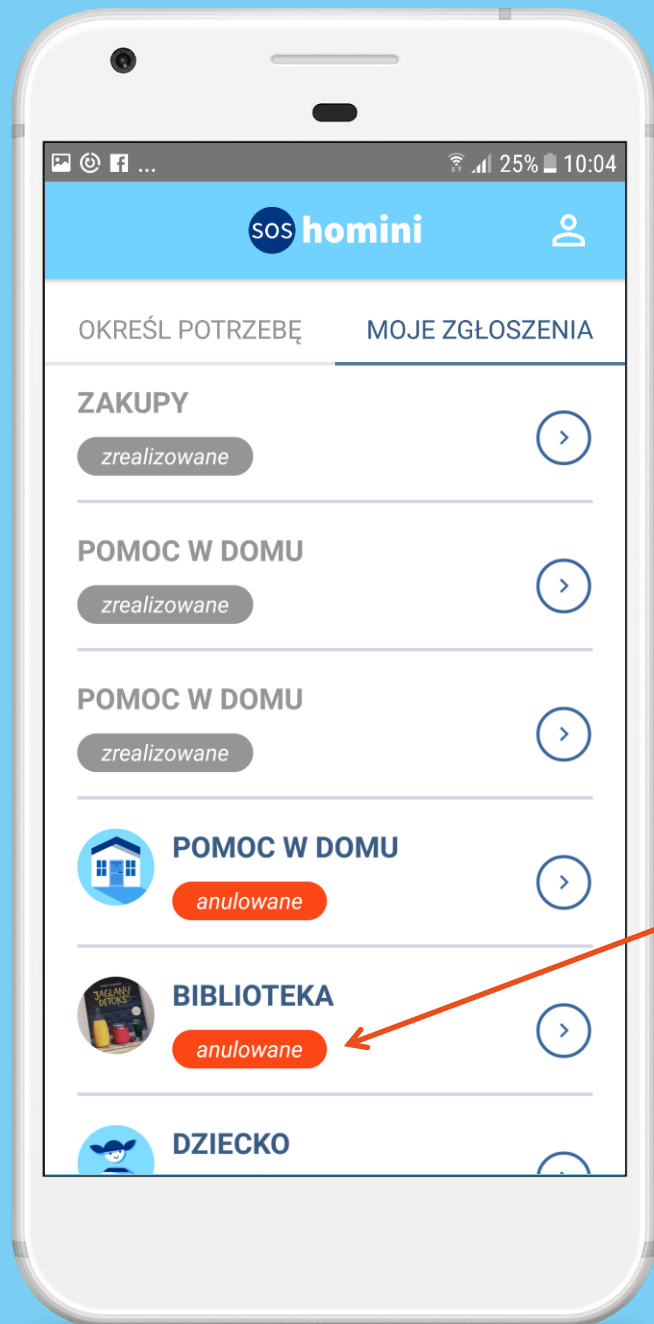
25% 10:04

sos homini

OKREŚL POTRZEBĘ

MOJE ZGŁOSZENIA

ZAKUPY

zrealizowane

POMOC W DOMU

zrealizowane

POMOC W DOMU

zrealizowane

POMOC W DOMU

anulowane

JAGLANY DETOKS

BIBLIOTEKA

anulowane

DZIECKO